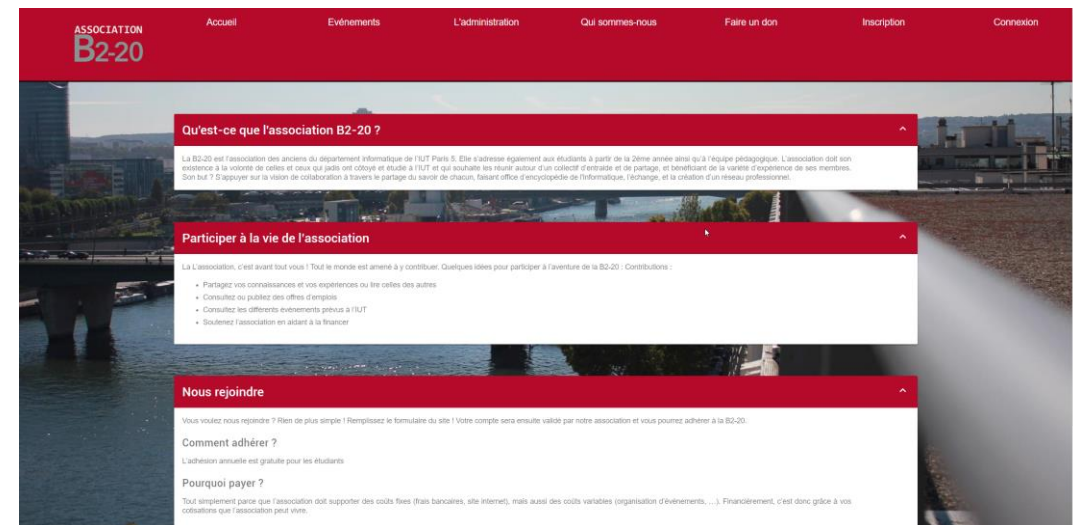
ASSOCIATION
B2-20

Accueil | Evénements | L'administration | Qui sommes-nous | Faire un don | Inscription | Connexion

Qu'est-ce que l'association B2-20 ?

La B2-20 est l'association des anciens du département informatique de l'IUT Paris 5. Elle s'adresse également aux étudiants à partir de la 2ème année ainsi qu'à l'équipe pédagogique. L'association doit son existence à la volonté de celles et ceux qui jadis ont côtoyé et étudié à l'IUT et qui souhaite les réunir autour d'un collectif d'entraide et de partage, et bénéficiant de la variété d'expérience de ses membres. Son but ? S'appuyer sur la vision de collaboration à travers le partage du savoir de chacun, faisant office d'encyclopédie de l'informatique, l'échange, et la création d'un réseau professionnel.

Participer à la vie de l'association

La L'association, c'est avant tout vous ! Tout le monde est amené à y contribuer. Quelques idées pour participer à l'aventure de la B2-20 : Contributions :

- Partagez vos connaissances et vos expériences ou lire celles des autres
- Consultez ou publiez des offres d'emplois
- Consultez les différents événements prévus à l'IUT
- Soutenez l'association en aidant à la financer

Nous rejoindre

Vous voulez nous rejoindre ? Rien de plus simple ! Remplissez le formulaire du site ! Votre compte sera ensuite validé par notre association et vous pourrez adhérer à la B2-20.

Comment adhérer ?

L'adhésion annuelle est gratuite pour les étudiants

Pourquoi payer ?

Tout simplement parce que l'association doit supporter des coûts fixes (frais bancaires, site internet), mais aussi des coûts variables (organisation d'événements, ...). Financièrement, c'est donc grâce à vos cotisations que l'association peut vivre.